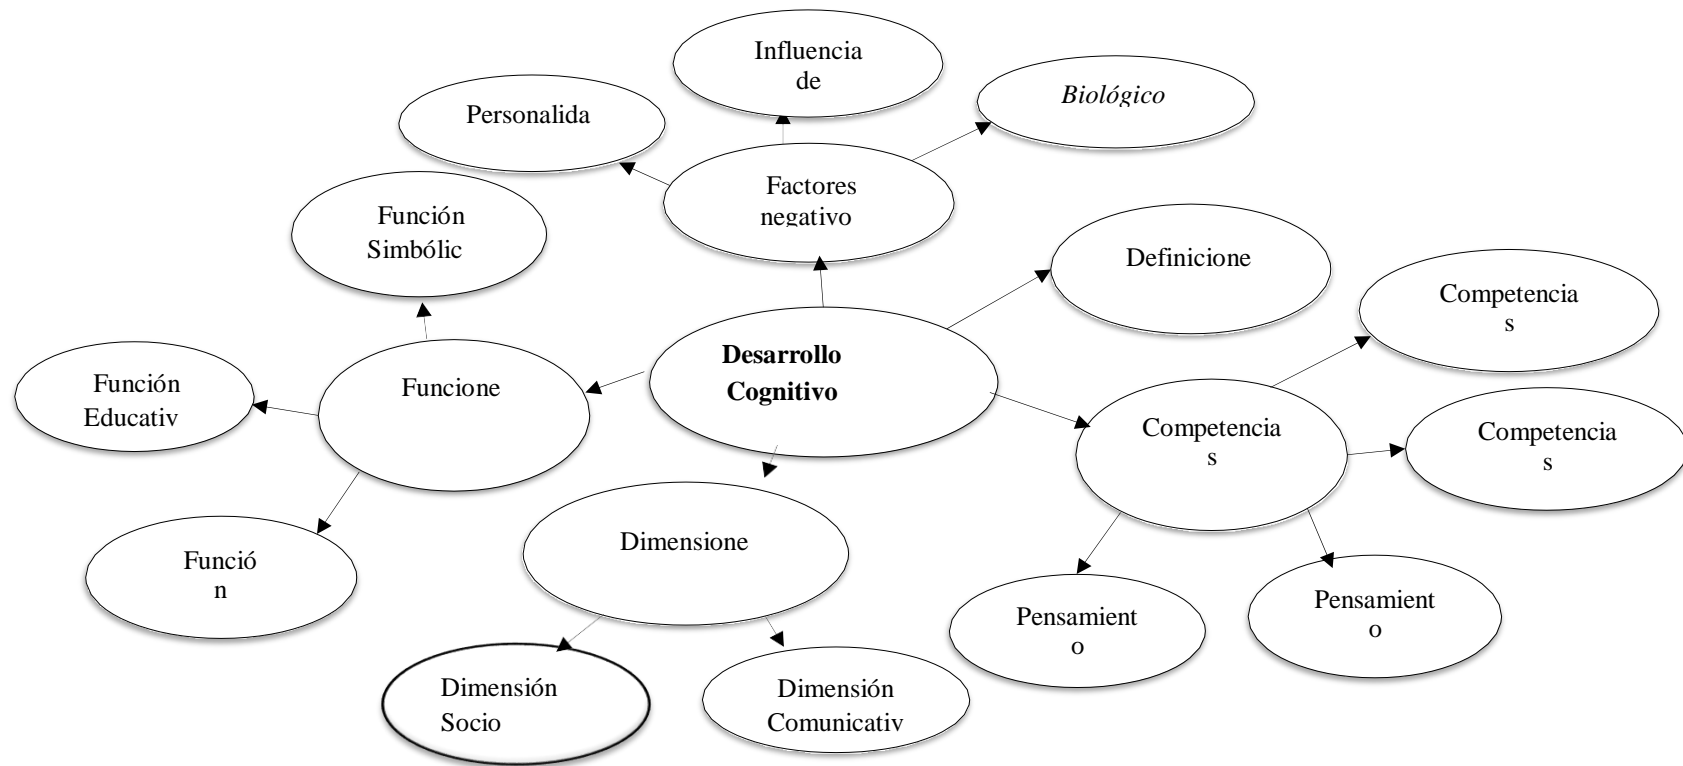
Influencia de

Personalida

Biológico

Factores negativo

Función Simbólic

Definicione

Competencia s

Desarrollo Cognitivo

Función Educativ

Funcione

Competencia s

Competencia s

Dimensione

Funció n

Pensamient o

Pensamient o

Dimensión Socio

Dimensión Comunicativ